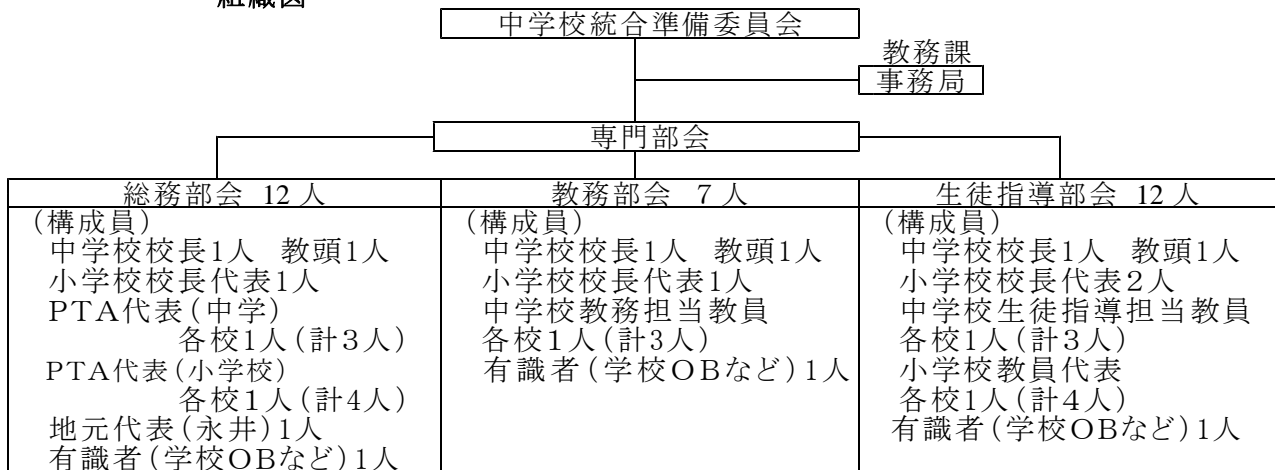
組織図

中学校統合準備委員会

教務課
事務局

専門部会

| 総務部会 12人 | 教務部会 7人 | 生徒指導部会 12人 |
|---|---|---|
| （構成員）<br>中学校校長1人 教頭1人<br>小学校校長代表1人<br>PTA代表（中学）<br>各校1人（計3人）<br>PTA代表（小学校）<br>各校1人（計4人）<br>地元代表（永井）1人<br>有識者（学校OBなど）1人 | （構成員）<br>中学校校長1人 教頭1人<br>小学校校長代表1人<br>中学校教務担当教員<br>各校1人（計3人）<br>有識者（学校OBなど）1人 | （構成員）<br>中学校校長1人 教頭1人<br>小学校校長代表2人<br>中学校生徒指導担当教員<br>各校1人（計3人）<br>小学校教員代表<br>各校1人（計4人）<br>有識者（学校OBなど）1人 |